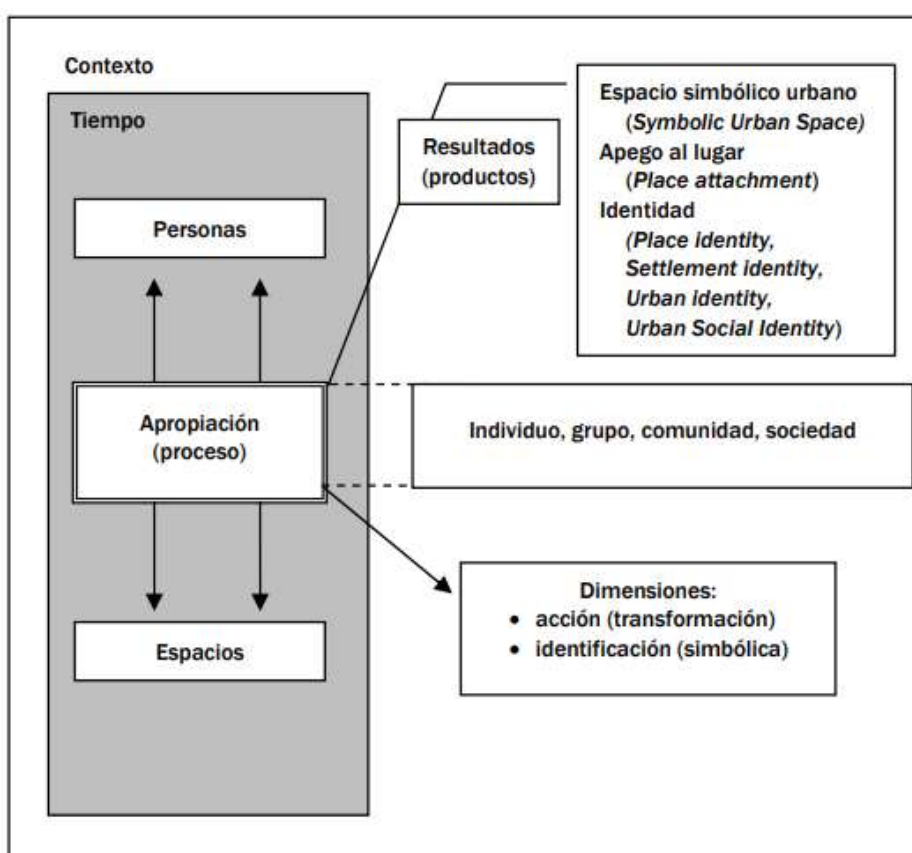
Contexto

Tiempo

Personas

Apropiación
(proceso)

Espacios

Resultados
(productos)

Espacio simbólico urbano
(*Symbolic Urban Space*)
Apego al lugar
(*Place attachment*)
Identidad
(*Place identity, Settlement identity, Urban identity, Urban Social Identity*)

Individuo, grupo, comunidad, sociedad

Dimensiones:
• acción (transformación)
• identificación (simbólica)